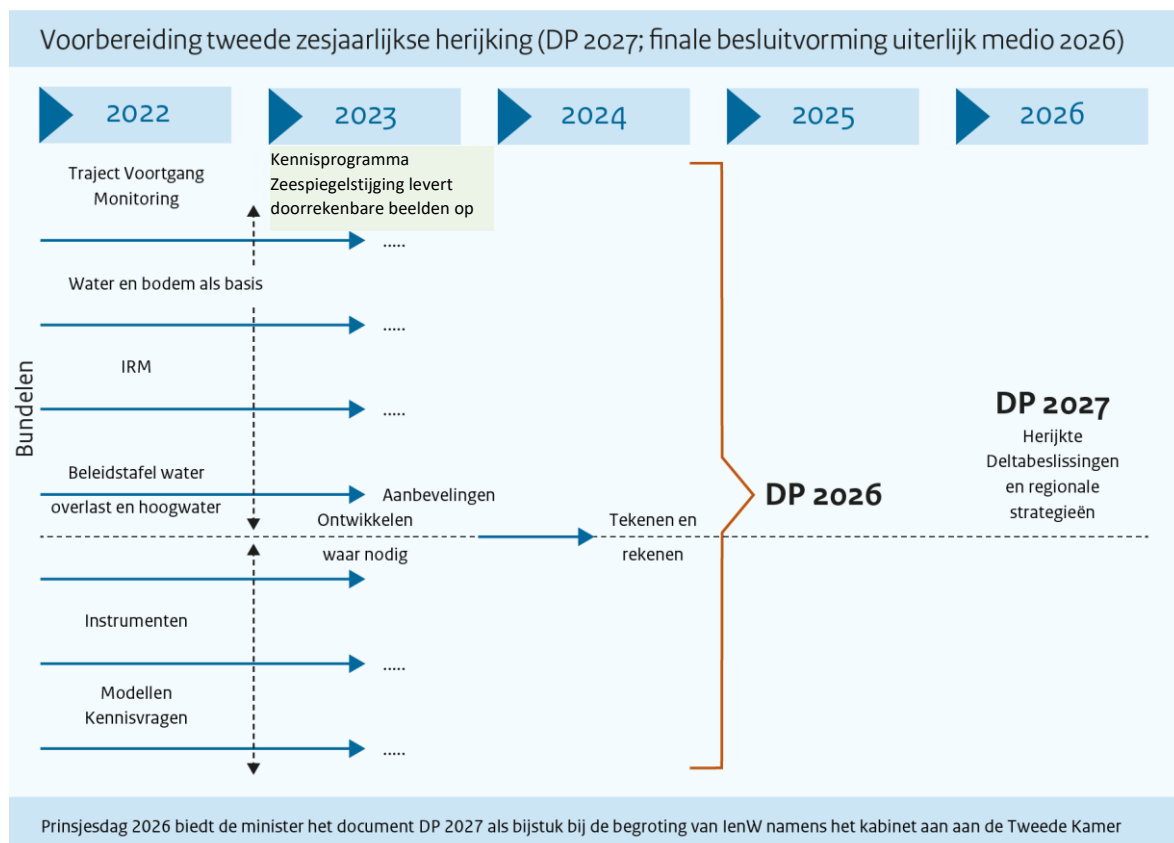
Voorbereiding tweede zesjaarlijkse herijking (DP 2027; finale besluitvorming uiterlijk medio 2026)

2022

2023

2024

2025

2026

Kennisprogramma Zeespiegelstijging levert doorrekenbare beelden op

Traject Voortgang Monitoring

.....

Water en bodem als basis

.....

IRM

.....

Bundelen

Beleidstafel water overlast en hoogwater

Aanbevelingen

Ontwikkelen waar nodig

Tekenen en rekenen

DP 2026

DP 2027

Herijkte Deltabeslissingen en regionale strategieën

Instrumenten

.....

Modellen Kennisvragen

.....

Prinsjesdag 2026 biedt de minister het document DP 2027 als bijstuk bij de begroting van IenW namens het kabinet aan aan de Tweede Kamer